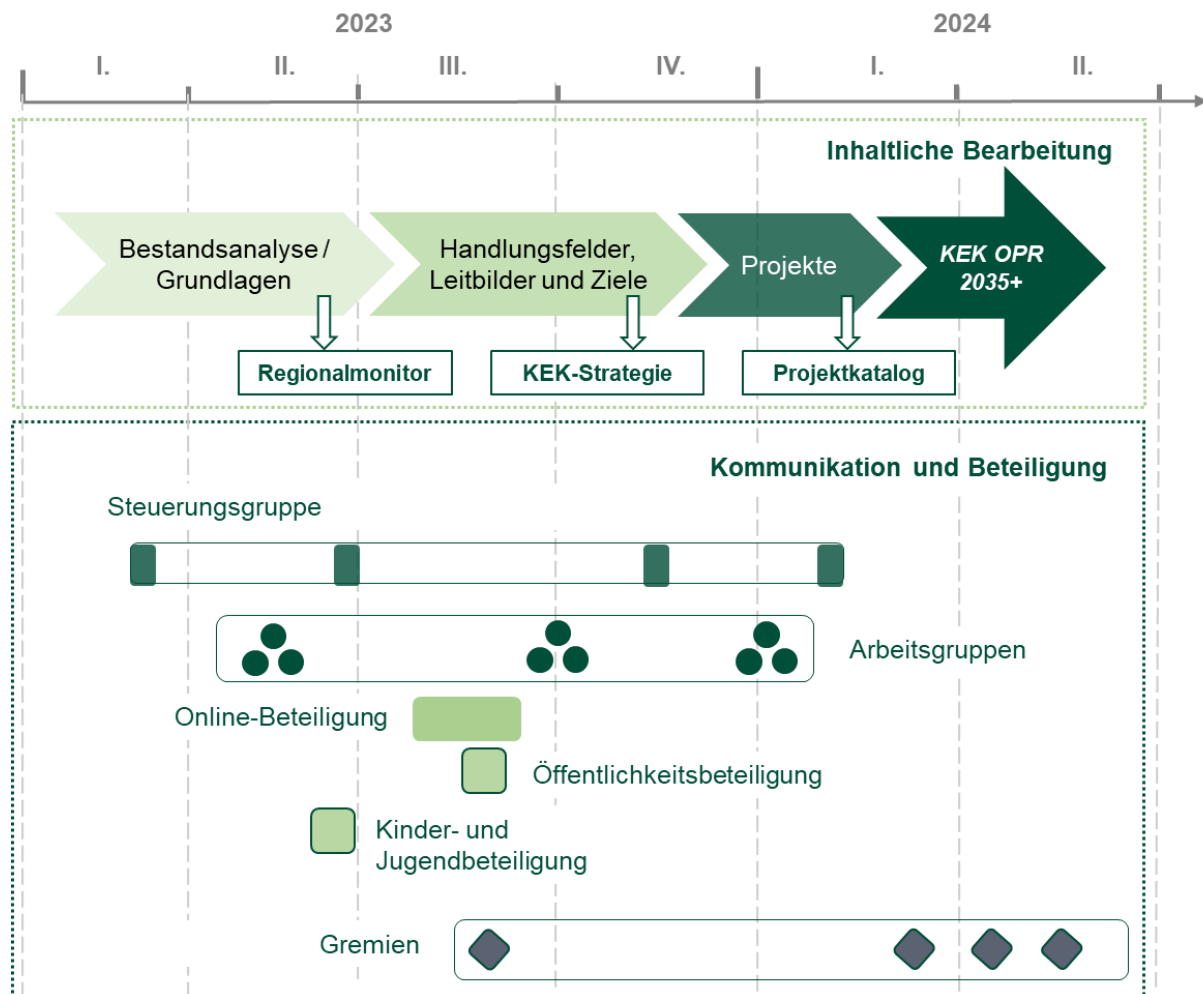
2023

2024

I.

II.

III.

IV.

I.

II.

Inhaltliche Bearbeitung

Bestandsanalyse / Grundlagen

Handlungsfelder, Leitbilder und Ziele

Projekte

KEK OPR 2035+

Regionalmonitor

KEK-Strategie

Projektkatalog

Kommunikation und Beteiligung

Steuerungsgruppe

Arbeitsgruppen

Online-Beteiligung

Öffentlichkeitsbeteiligung

Kinder- und Jugendbeteiligung

Gremien